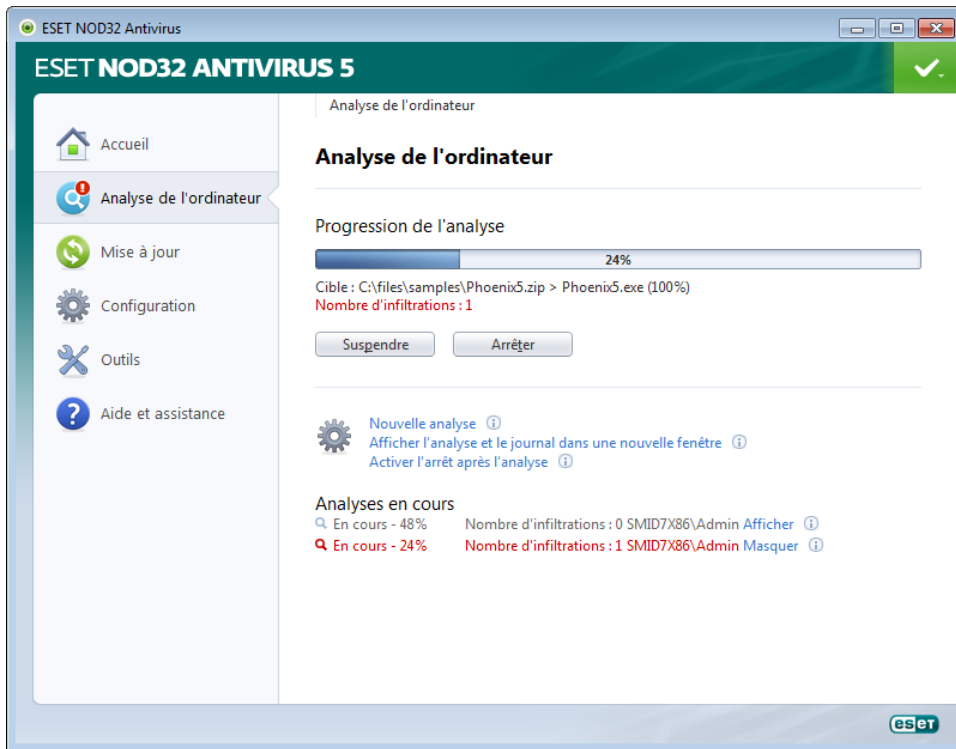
ESET NOD32 Antivirus

ESET NOD32 ANTIVIRUS 5

Accueil
Analyse de l'ordinateur
Mise à jour
Configuration
Outils
Aide et assistance

Analyse de l'ordinateur

Analyse de l'ordinateur

Progression de l'analyse

24%

Cible : C:\files\samples\Phoenix5.zip > Phoenix5.exe (100%)
Nombre d'infiltrations : 1

Suspendre
Arrêter

Nouvelle analyse
Afficher l'analyse et le journal dans une nouvelle fenêtre
Activer l'arrêt après l'analyse

Analyses en cours
En cours - 48% Nombre d'infiltrations : 0 SMID7X86\Admin Afficher
En cours - 24% Nombre d'infiltrations : 1 SMID7X86\Admin Masquer

eset